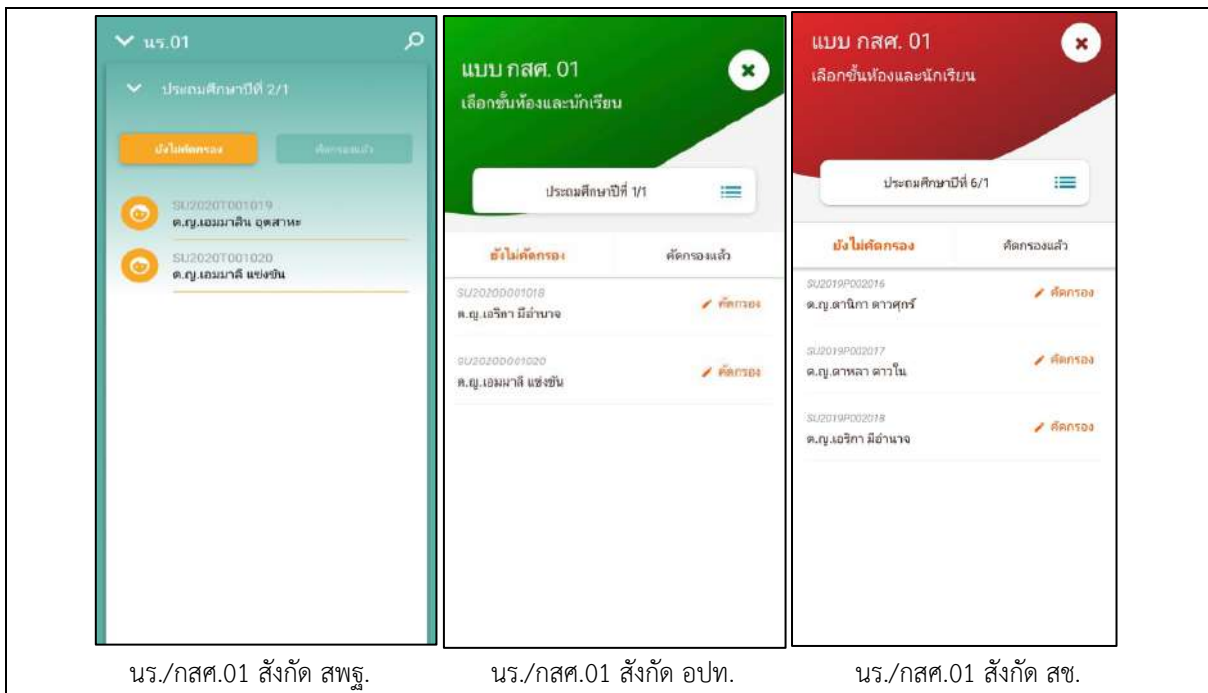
นร.01

ประถมศึกษาปีที่ 2/1

ยังไม่คัดกรอง

คัดกรองแล้ว

SU2020T001019
ด.ญ.เอมมาลิน อุตสาหะ

SU2020T001020
ด.ญ.เอมมาลี แข่งขัน

แบบ กสศ. 01
เลือกชั้นห้องและนักเรียน

ประถมศึกษาปีที่ 1/1

ยังไม่คัดกรอง

คัดกรองแล้ว

SU2020D001018
ด.ญ.เอริกา มีอำนาจ

คัดกรอง

SU2020D001020
ด.ญ.เอมมาลี แข่งขัน

คัดกรอง

แบบ กสศ. 01
เลือกชั้นห้องและนักเรียน

ประถมศึกษาปีที่ 6/1

ยังไม่คัดกรอง

คัดกรองแล้ว

SU2019P002016
ด.ญ.ดานิกา ดาวศุกร์

คัดกรอง

SU2019P002017
ด.ญ.ดาหลา ดาวใน

คัดกรอง

SU2019P002018
ด.ญ.เอริกา มีอำนาจ

คัดกรอง

นร./กสศ.01 สังกัด สพฐ.

นร./กสศ.01 สังกัด อปท.

นร./กสศ.01 สังกัด สช.